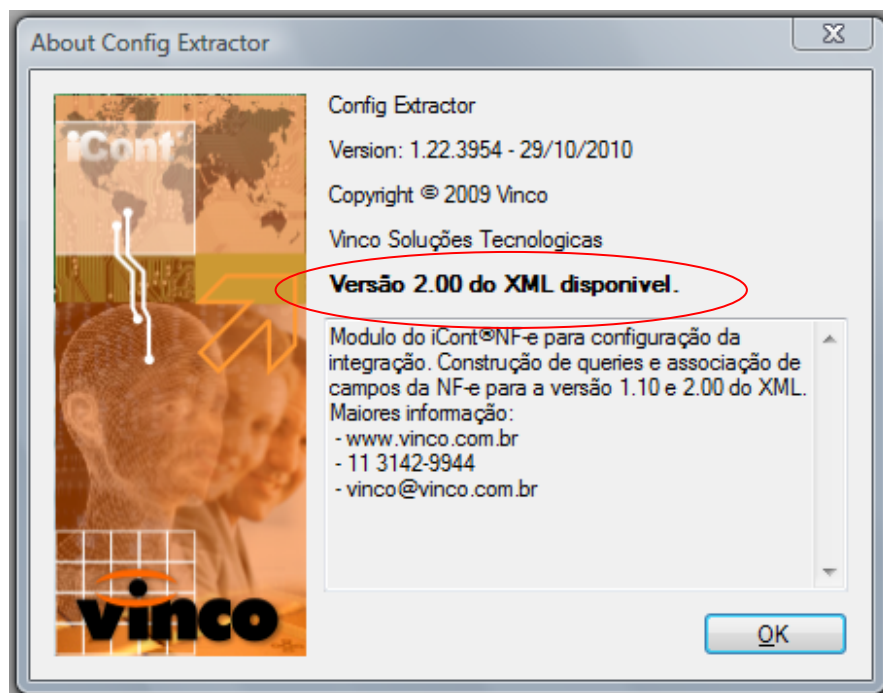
About Config Extractor

iCont

vinco

Config Extractor

Version: 1.22.3954 - 29/10/2010

Copyright © 2009 Vinco

Vinco Soluções Tecnologicas

Versão 2.00 do XML disponivel.

Modulo do iCont®NF-e para configuração da integração. Construção de queries e associação de campos da NF-e para a versão 1.10 e 2.00 do XML.
Maiores informação:
- www.vinco.com.br
- 11 3142-9944
- vinco@vinco.com.br

OK